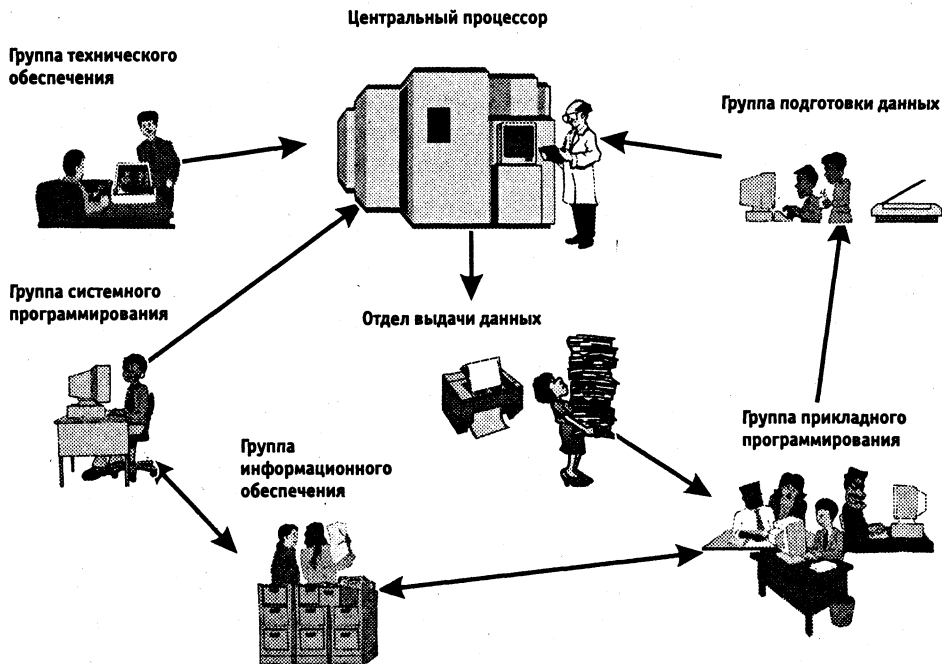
Центральный процессор

Группа технического обеспечения

Группа подготовки данных

Группа системного программирования

Отдел выдачи данных

Группа прикладного программирования

Группа информационного обеспечения